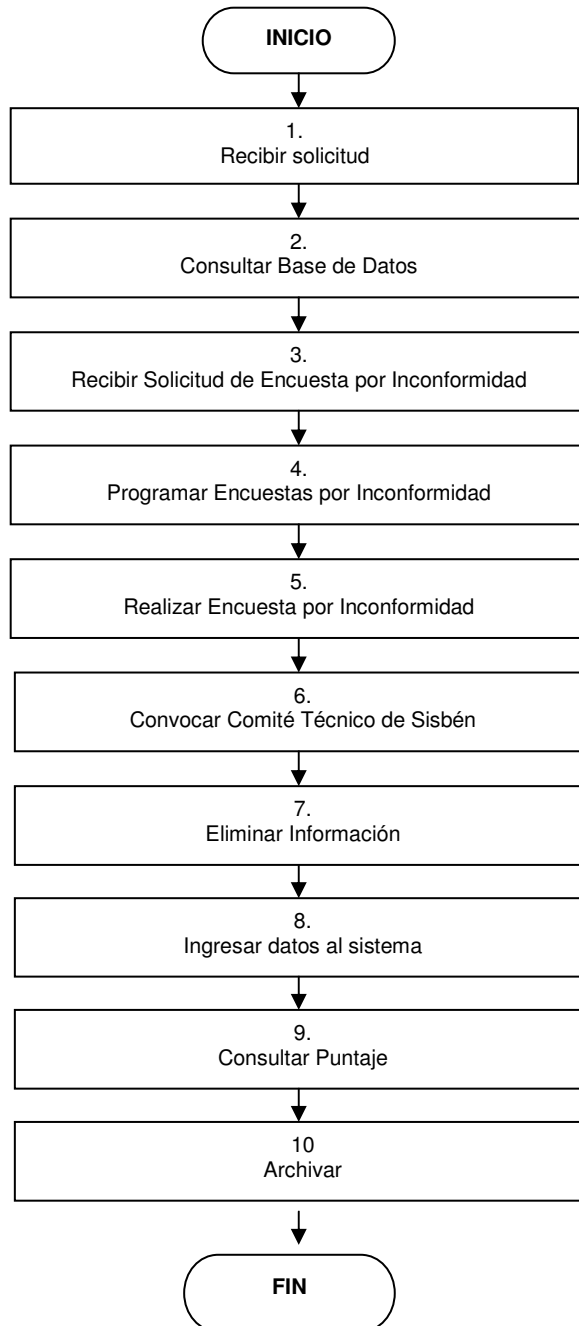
INICIO

1.
Recibir solicitud

2.
Consultar Base de Datos

3.
Recibir Solicitud de Encuesta por Inconformidad

4.
Programar Encuestas por Inconformidad

5.
Realizar Encuesta por Inconformidad

6.
Convocar Comité Técnico de Sisbén

7.
Eliminar Información

8.
Ingresar datos al sistema

9.
Consultar Puntaje

10
Archivar

FIN